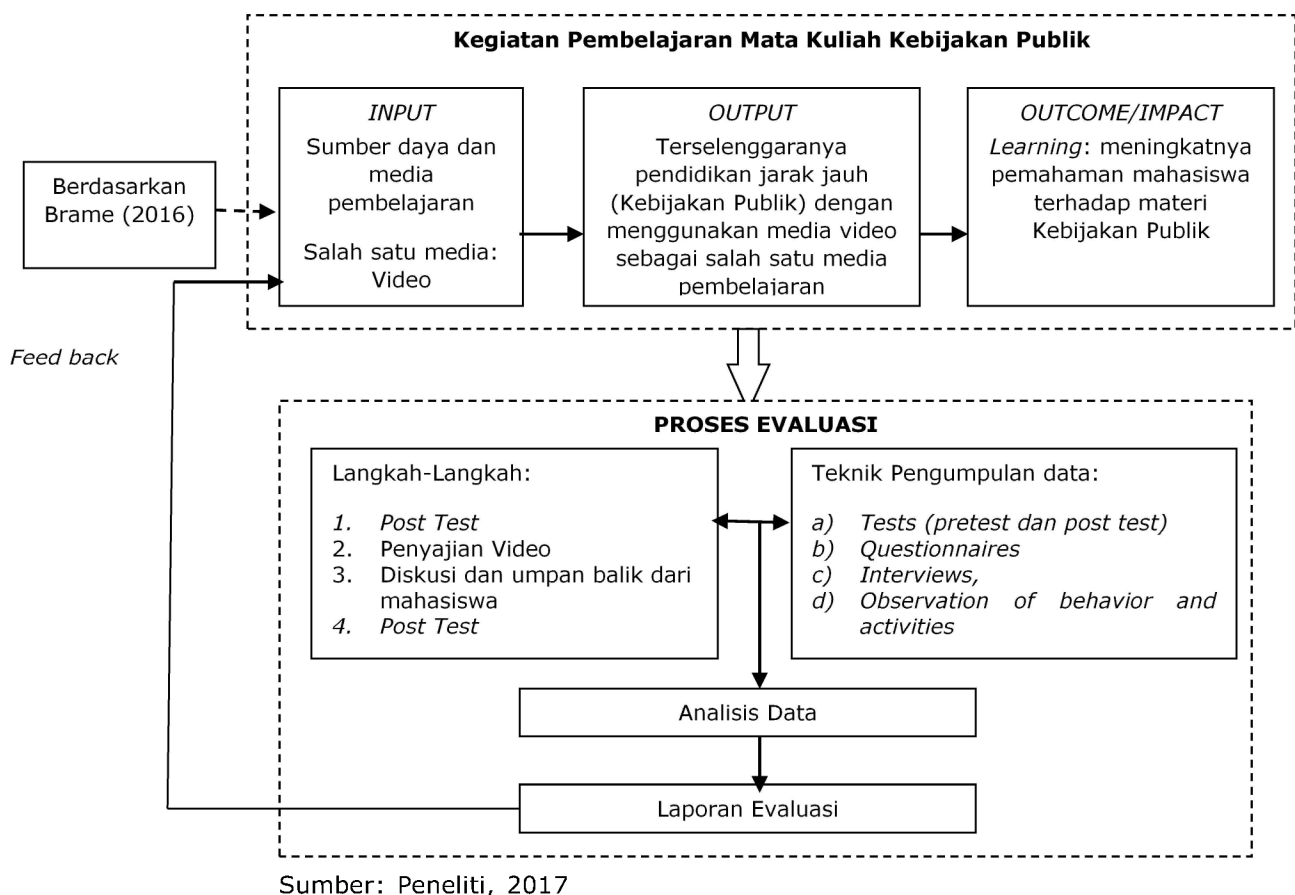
Kegiatan Pembelajaran Mata Kuliah Kebijakan Publik

Berdasarkan Brame (2016)

*INPUT*
Sumber daya dan media pembelajaran

Salah satu media: Video

*OUTPUT*
Terselenggaranya pendidikan jarak jauh (Kebijakan Publik) dengan menggunakan media video sebagai salah satu media pembelajaran

*OUTCOME/IMPACT*
*Learning*: meningkatnya pemahaman mahasiswa terhadap materi Kebijakan Publik

*Feed back*

**PROSES EVALUASI**

Langkah-Langkah:
1. *Post Test*
2. Penyajian Video
3. Diskusi dan umpan balik dari mahasiswa
4. *Post Test*

Teknik Pengumpulan data:
a) *Tests (pretest dan post test)*
b) *Questionnaires*
c) *Interviews,*
d) *Observation of behavior and activities*

Analisis Data

Laporan Evaluasi

Sumber: Peneliti, 2017